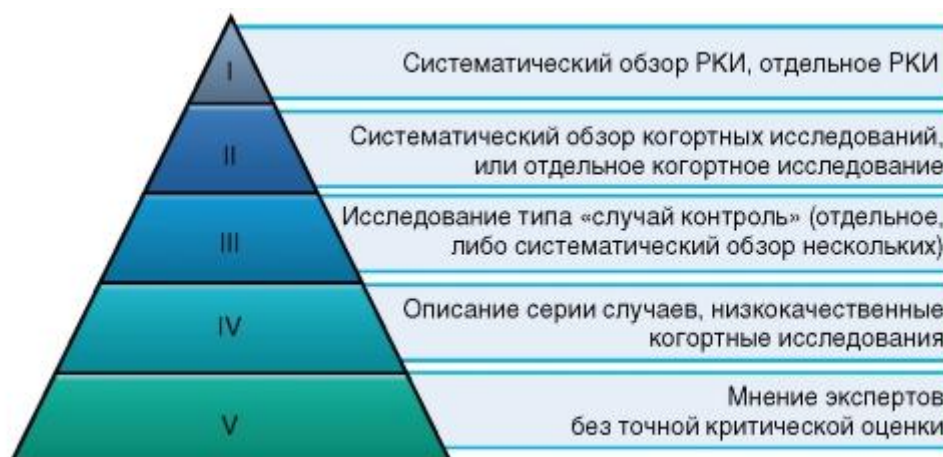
I
Систематический обзор РКИ, отдельное РКИ

II
Систематический обзор когортных исследований, или отдельное когортное исследование

III
Исследование типа «случай контроль» (отдельное, либо систематический обзор нескольких)

IV
Описание серии случаев, низкокачественные когортные исследования

V
Мнение экспертов без точной критической оценки